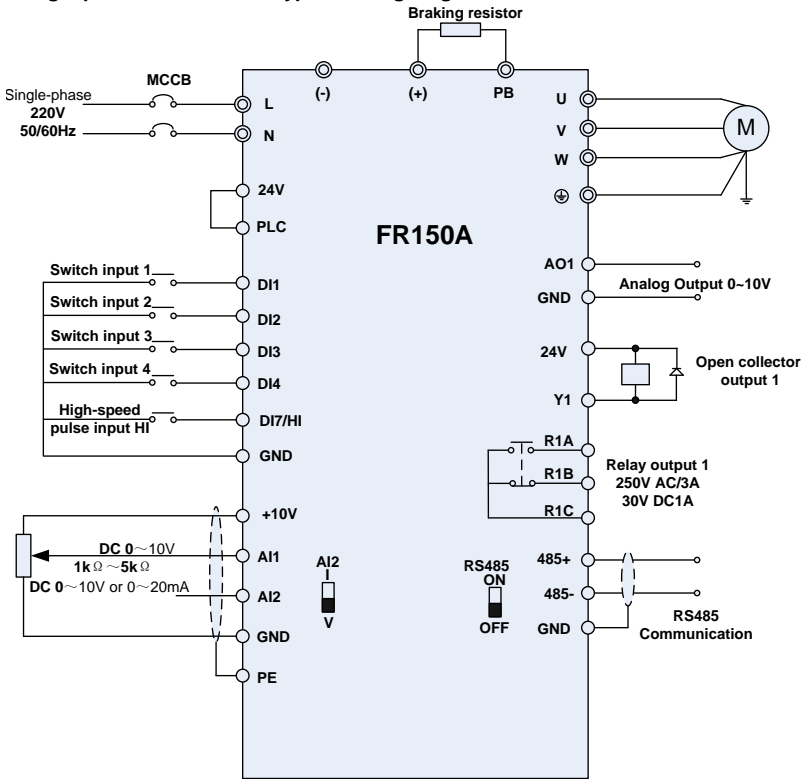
Braking resistor

MCCB

Single-phase 220V 50/60Hz

(-)

(+)

PB

L

N

U

V

W

M

24V

PLC

FR150A

Switch input 1

DI1

Switch input 2

DI2

Switch input 3

DI3

Switch input 4

DI4

High-speed pulse input HI

DI7/HI

GND

AO1

GND

Analog Output 0~10V

24V

Open collector output 1

Y1

R1A

R1B

R1C

Relay output 1 250V AC/3A 30V DC1A

+10V

DC 0～10V

AI1

1kΩ～5kΩ

DC 0～10V or 0～20mA

AI2

GND

PE

AI2

I

V

RS485 ON

OFF

485+

485-

GND

RS485 Communication